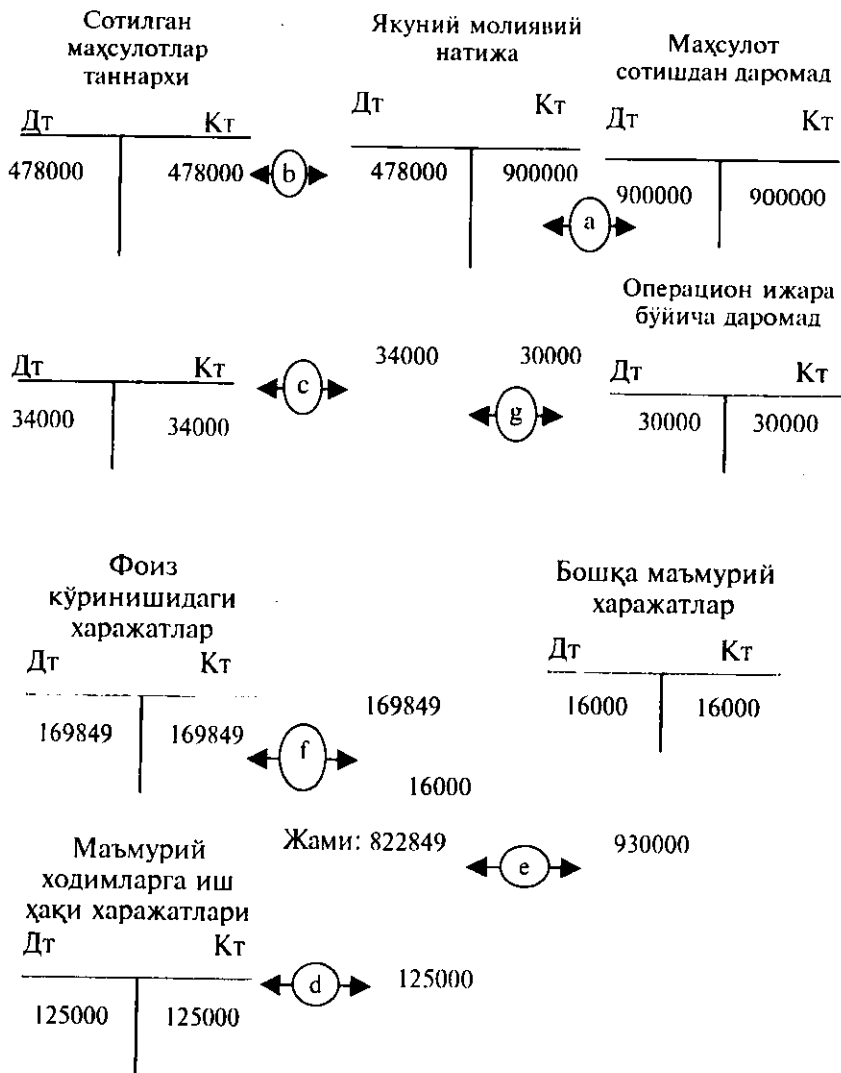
Сотилган маҳсулотлар таннархи

| Дт | Кт |
|---|---|
| 478000 | 478000 |

b

Якуний молиявий натижа

| Дт | Кт |
|---|---|
| 478000 | 900000 |

Маҳсулот сотишдан даромад

| Дт | Кт |
|---|---|
| 900000 | 900000 |

a

Операцион ижара бўйича даромад

| Дт | Кт |
|---|---|
| 34000 | 34000 |

c

34000

30000

g

| Дт | Кт |
|---|---|
| 30000 | 30000 |

Фоиз кўринишидаги харажатлар

| Дт | Кт |
|---|---|
| 169849 | 169849 |

f

169849

16000

Бошқа маъмурий харажатлар

| Дт | Кт |
|---|---|
| 16000 | 16000 |

Жами: 822849

e

930000

Маъмурий ходимларга иш ҳақи харажатлари

| Дт | Кт |
|---|---|
| 125000 | 125000 |

d

125000